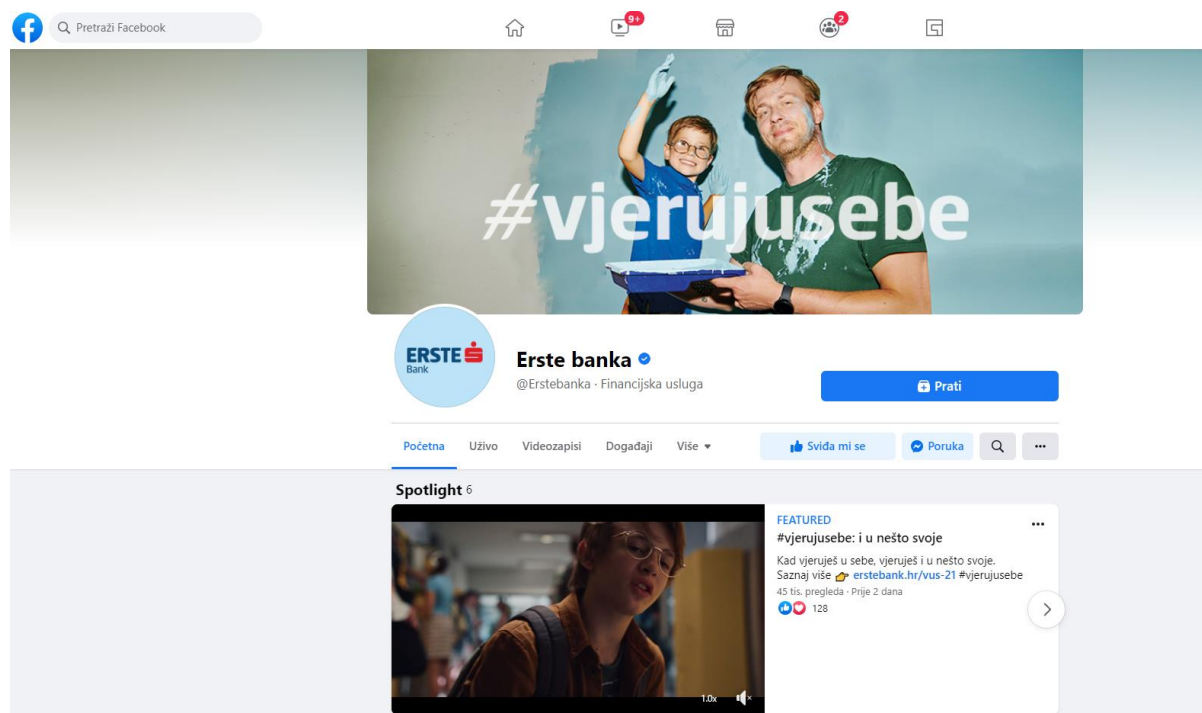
Pretraži Facebook

9+

2

#vjerujusebe

ERSTE Bank

Erste banka

@Erstebanka · Financijska usluga

Prati

Početna Uživo Videozapisi Događaji Više

Sviđa mi se

Poruka

Spotlight 6

FEATURED

#vjerujusebe: i u nešto svoje

Kad vjeruješ u sebe, vjeruješ i u nešto svoje. Saznaj više 👉 erstebank.hr/vus-21 #vjerujusebe

45 tis. pregleda · Prije 2 dana

128

1.0x